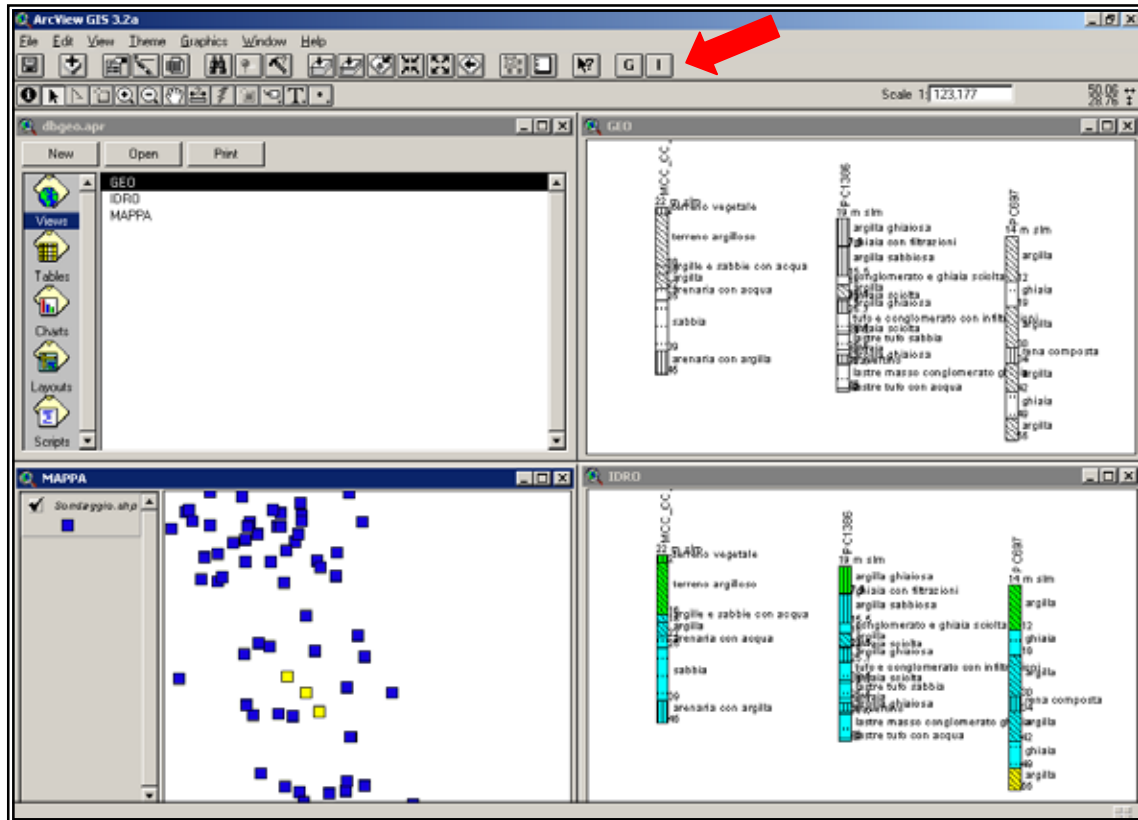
ArcView GIS 3.2a

File Edit View Theme Graphics Window Help

G I

Scale 1: 123,177

50.06
28.76

dbgeo.apr

New Open Print

Views
Tables
Charts
Layouts
Scripts

GEO
IDRO
MAPPA

GEO

MCC_CC
22 m slm
terreno vegetale
terreno argilloso
argille e sabbie con acqua
argilla
arenaria con acqua
sabbia
arenaria con argilla

P-C1386
19 m slm
argilla ghiaiosa
ghiaia con filtrazioni
argilla sabbiosa
conglomerato e ghiaia sciolta
argilla
ghiaia sciolta
argilla ghiaiosa
tufo e conglomerato con infiltrazioni
ghiaia sciolta
lastre tufo sabbia
argilla ghiaiosa
travertino
lastre masso conglomerato
lastre tufo con acqua

P-C697
14 m slm
argilla
ghiaia
argilla
rena composta
argilla
ghiaia
argilla

MAPPA

Sondaggio.shp

IDRO

MCC_CC
22 m slm
terreno vegetale
terreno argilloso
argille e sabbie con acqua
argilla
arenaria con acqua
sabbia
arenaria con argilla

P-C1386
19 m slm
argilla ghiaiosa
ghiaia con filtrazioni
argilla sabbiosa
conglomerato e ghiaia sciolta
argilla
ghiaia sciolta
argilla ghiaiosa
tufo e conglomerato con infiltrazioni
ghiaia sciolta
lastre tufo sabbia
argilla ghiaiosa
lastre masso conglomerato
lastre tufo con acqua

P-C697
14 m slm
argilla
ghiaia
argilla
rena composta
argilla
ghiaia
argilla